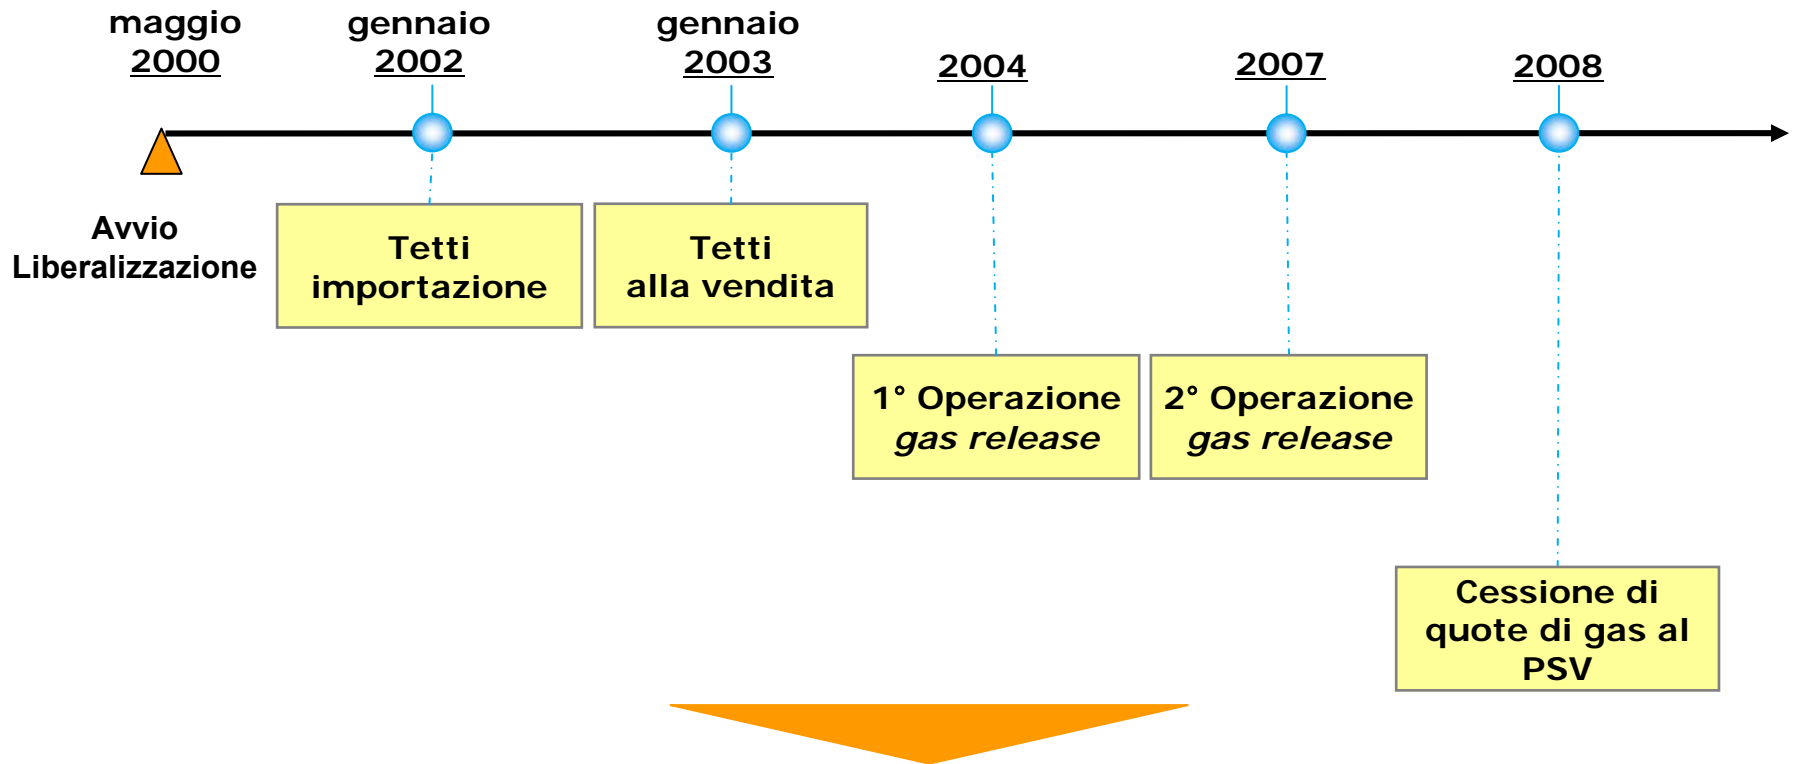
maggio
2000

gennaio
2002

gennaio
2003

2004

2007

2008

Avvio
Liberalizzazione

Tetti
importazione

Tetti
alla vendita

1° Operazione
*gas release*

2° Operazione
*gas release*

Cessione di
quote di gas al
PSV